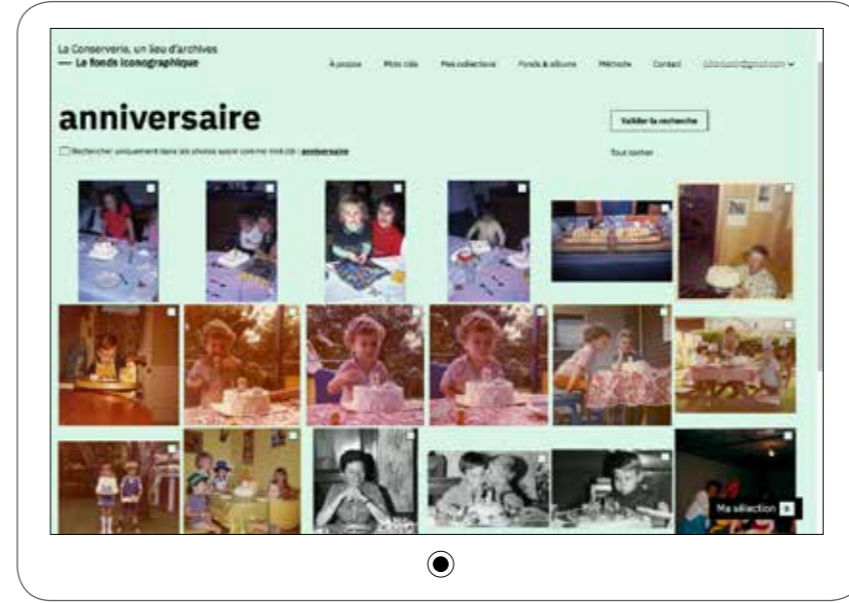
La Conserverie, un lieu d'archives
— Le fonds iconographique

À propos Photo clés Mes collections Fonds & albums Méthode Contact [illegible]

anniversaire

Rechercher uniquement dans les photos ayant comme mot-clé : anniversaire

Valider la recherche

Tout cocher

Ma sélection